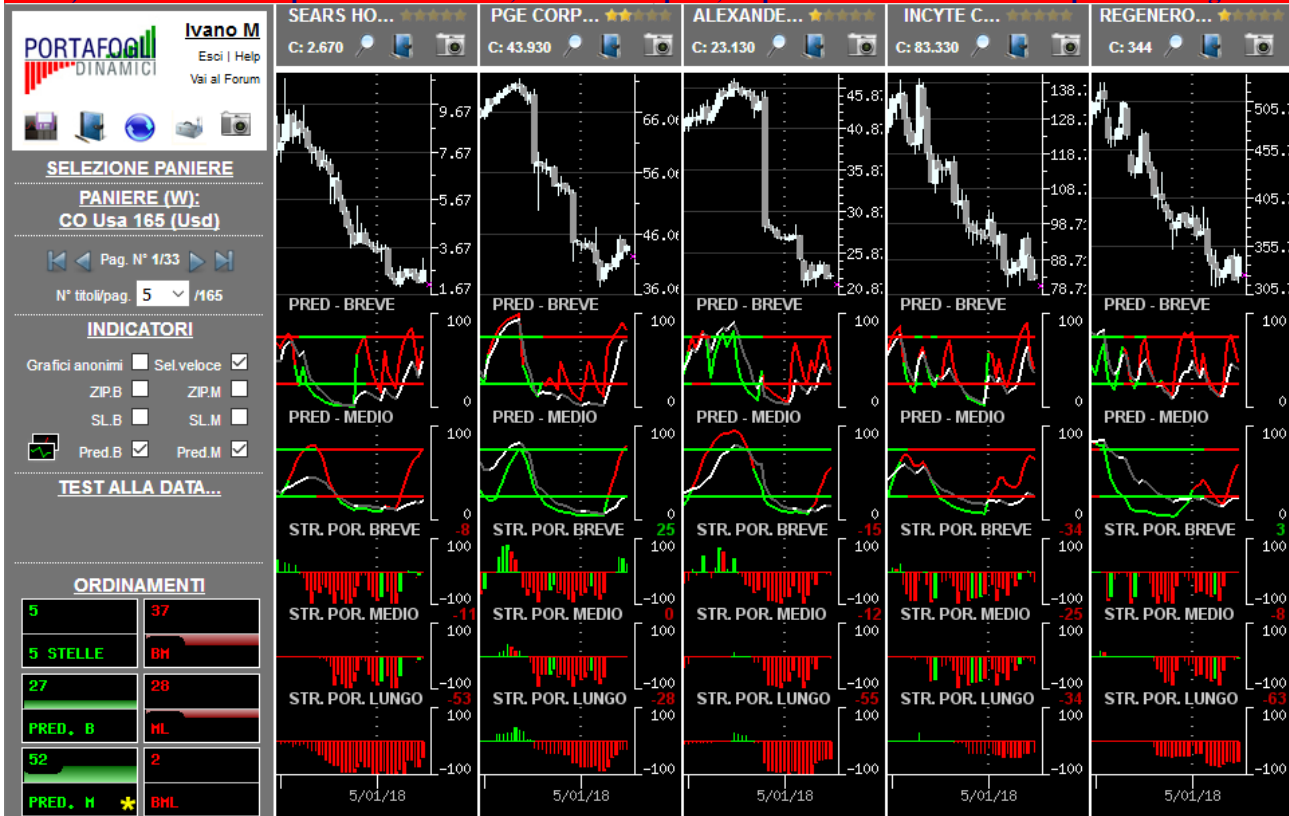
PORTAFOGLI DINAMICI

Ivano M
Esci | Help
Vai al Forum

SELEZIONE PANIERE

PANIERE (W):
CO Usa 165 (Usd)

Pag. N° 1/33

N° titoli/pag. 5 /165

INDICATORI

Grafici anonimi ☐ Sel.veloce ☑
ZIP.B ☐ ZIP.M ☐
SL.B ☐ SL.M ☐
Pred.B ☑ Pred.M ☑

TEST ALLA DATA...

ORDINAMENTI

5
5 STELLE

37
BM

27
PRED. B

28
ML

52
PRED. M

2
BML

SEARS HO...
C: 2.670
9.67
7.67
5.67
3.67
1.67
PRED - BREVE
100
0
PRED - MEDIO
100
0
STR. POR. BREVE -8
100
-100
STR. POR. MEDIO -11
100
-100
STR. POR. LUNGO -53
100
-100
5/01/18

PGE CORP...
C: 43.930
66.0
56.0
46.0
36.0
PRED - BREVE
100
0
PRED - MEDIO
100
0
STR. POR. BREVE 25
100
-100
STR. POR. MEDIO 0
100
-100
STR. POR. LUNGO -28
100
-100
5/01/18

ALEXANDE...
C: 23.130
45.8
40.8
35.8
30.8
25.8
20.8
PRED - BREVE
100
0
PRED - MEDIO
100
0
STR. POR. BREVE -15
100
-100
STR. POR. MEDIO -12
100
-100
STR. POR. LUNGO -55
100
-100
5/01/18

INCYTE C...
C: 83.330
138.7
128.7
118.7
108.7
98.7
88.7
78.7
PRED - BREVE
100
0
PRED - MEDIO
100
0
STR. POR. BREVE -34
100
-100
STR. POR. MEDIO -25
100
-100
STR. POR. LUNGO -34
100
-100
5/01/18

REGENERO...
C: 344
505.7
455.7
405.7
355.7
305.7
PRED - BREVE
100
0
PRED - MEDIO
100
0
STR. POR. BREVE 3
100
-100
STR. POR. MEDIO -8
100
-100
STR. POR. LUNGO -63
100
-100
5/01/18